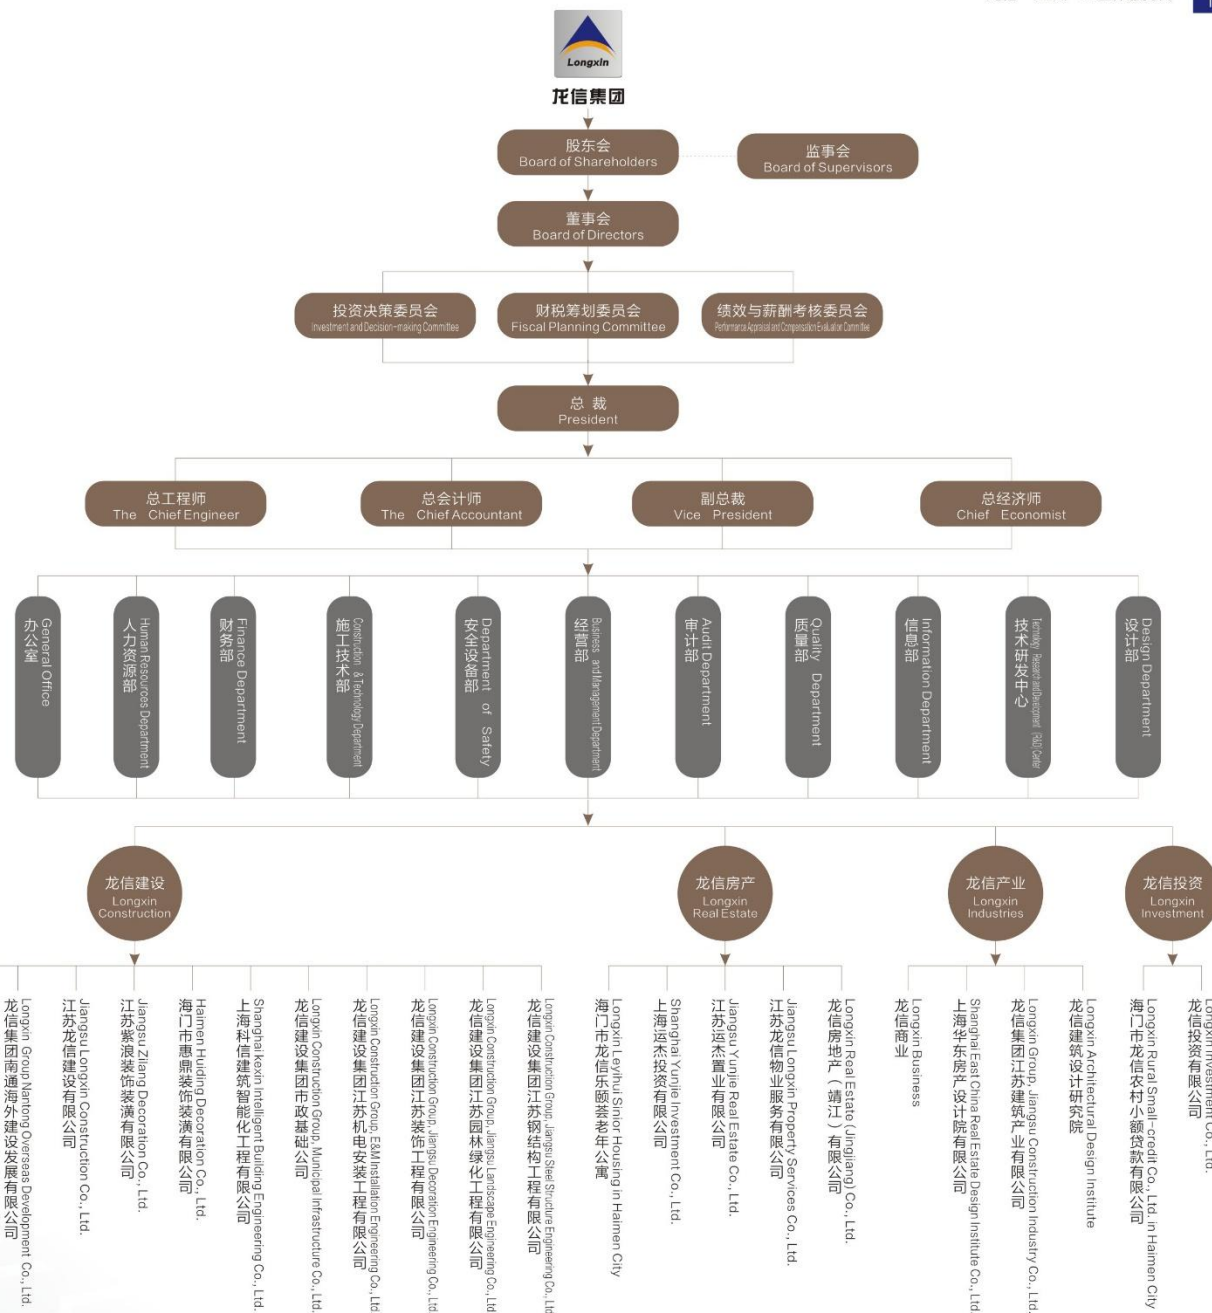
Longxin
龙信集团

股东会
Board of Shareholders

监事会
Board of Supervisors

董事会
Board of Directors

投资决策委员会
Investment and Decision-making Committee

财税筹划委员会
Fiscal Planning Committee

绩效与薪酬考核委员会
Performance Appraisal and Compensation Evaluation Committee

总 裁
President

总工程师
The Chief Engineer

总会计师
The Chief Accountant

副总裁
Vice President

总经济师
Chief Economist

办公室 General Office

人力资源部 Human Resources Department

财务部 Finance Department

施工技术部 Construction & Technology Department

安全设备部 Department of Safety

经营部 Business and Management Department

审计部 Audit Department

质量部 Quality Department

信息部 Information Department

技术研发中心 Technology Research and Development (R&D) Center

设计部 Design Department

龙信建设
Longxin Construction

龙信房产
Longxin Real Estate

龙信产业
Longxin Industries

龙信投资
Longxin Investment

龙信集团南通海外建设发展有限公司 Longxin Group Nantong Overseas Development Co., Ltd.

江苏龙信建设有限公司 Jiangsu Longxin Construction Co., Ltd.

江苏紫浪装饰装潢有限公司 Jiangsu Ziang Decoration Co., Ltd.

海门市惠鼎装饰装潢有限公司 Haimen Huiding Decoration Co., Ltd.

上海科信建筑智能化工程有限公司 Shanghai kexin Intelligent Building Engineering Co., Ltd.

龙信建设集团市政基础公司 Longxin Construction Group, Municipal Infrastructure Co., Ltd.

龙信建设集团江苏机电安装工程有限公司 Longxin Construction Group, E&M Installation Engineering Co., Ltd.

龙信建设集团江苏装饰工程有限公司 Longxin Construction Group, Jiangsu Decoration Engineering Co., Ltd.

龙信建设集团江苏园林绿化工程有限公司 Longxin Construction Group, Jiangsu Landscape Engineering Co., Ltd.

龙信建设集团江苏钢结构工程有限公司 Longxin Construction Group, Jiangsu Steel Structure Engineering Co., Ltd.

海门市龙信乐颐荟老年公寓 Longxin Leyihui Sinior Housing in Haimen City

上海运杰投资有限公司 Shanghai Yunjie Investment Co., Ltd.

江苏运杰置业有限公司 Jiangsu Yunjie Real Estate Co., Ltd.

江苏龙信物业服务有限公司 Jiangsu Longxin Property Services Co., Ltd.

龙信房地产（靖江）有限公司 Longxin Real Estate (Jingjiang) Co., Ltd.

龙信商业 Longxin Business

上海华东房产设计院有限公司 Shanghai East China Real Estate Design Institute Co., Ltd.

龙信集团江苏建筑产业有限公司 Longxin Group, Jiangsu Construction Industry Co., Ltd.

龙信建筑设计研究院 Longxin Architectural Design Institute

海门市龙信农村小额贷款有限公司 Longxin Rural Small-credit Co., Ltd. in Haimen City

龙信投资有限公司 Longxin Investment Co., Ltd.